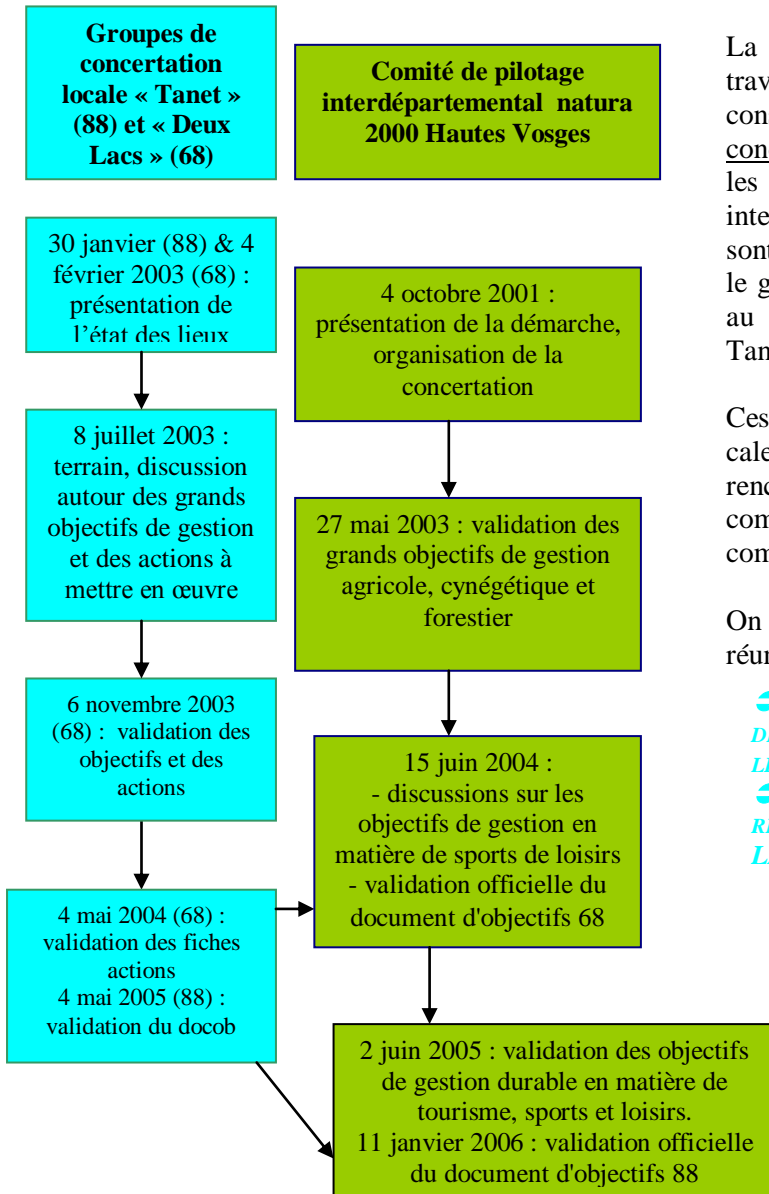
Groupes de concertation locale « Tanet » (88) et « Deux Lacs » (68)

Comité de pilotage interdépartemental natura 2000 Hautes Vosges

30 janvier (88) & 4 février 2003 (68) : présentation de l'état des lieux

4 octobre 2001 : présentation de la démarche, organisation de la concertation

8 juillet 2003 : terrain, discussion autour des grands objectifs de gestion et des actions à mettre en œuvre

27 mai 2003 : validation des grands objectifs de gestion agricole, cynégétique et forestier

6 novembre 2003 (68) : validation des objectifs et des actions

15 juin 2004 :
- discussions sur les objectifs de gestion en matière de sports de loisirs
- validation officielle du document d'objectifs 68

4 mai 2004 (68) : validation des fiches actions
4 mai 2005 (88) : validation du docob

2 juin 2005 : validation des objectifs de gestion durable en matière de tourisme, sports et loisirs.
11 janvier 2006 : validation officielle du document d'objectifs 88

La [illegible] trav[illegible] con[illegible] con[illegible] les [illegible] inte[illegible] sont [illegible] le g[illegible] au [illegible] Tan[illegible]

Ces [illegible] cale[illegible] renc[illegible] com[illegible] com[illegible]

On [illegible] réun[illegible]

DA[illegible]
LE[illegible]
RE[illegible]
LA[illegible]